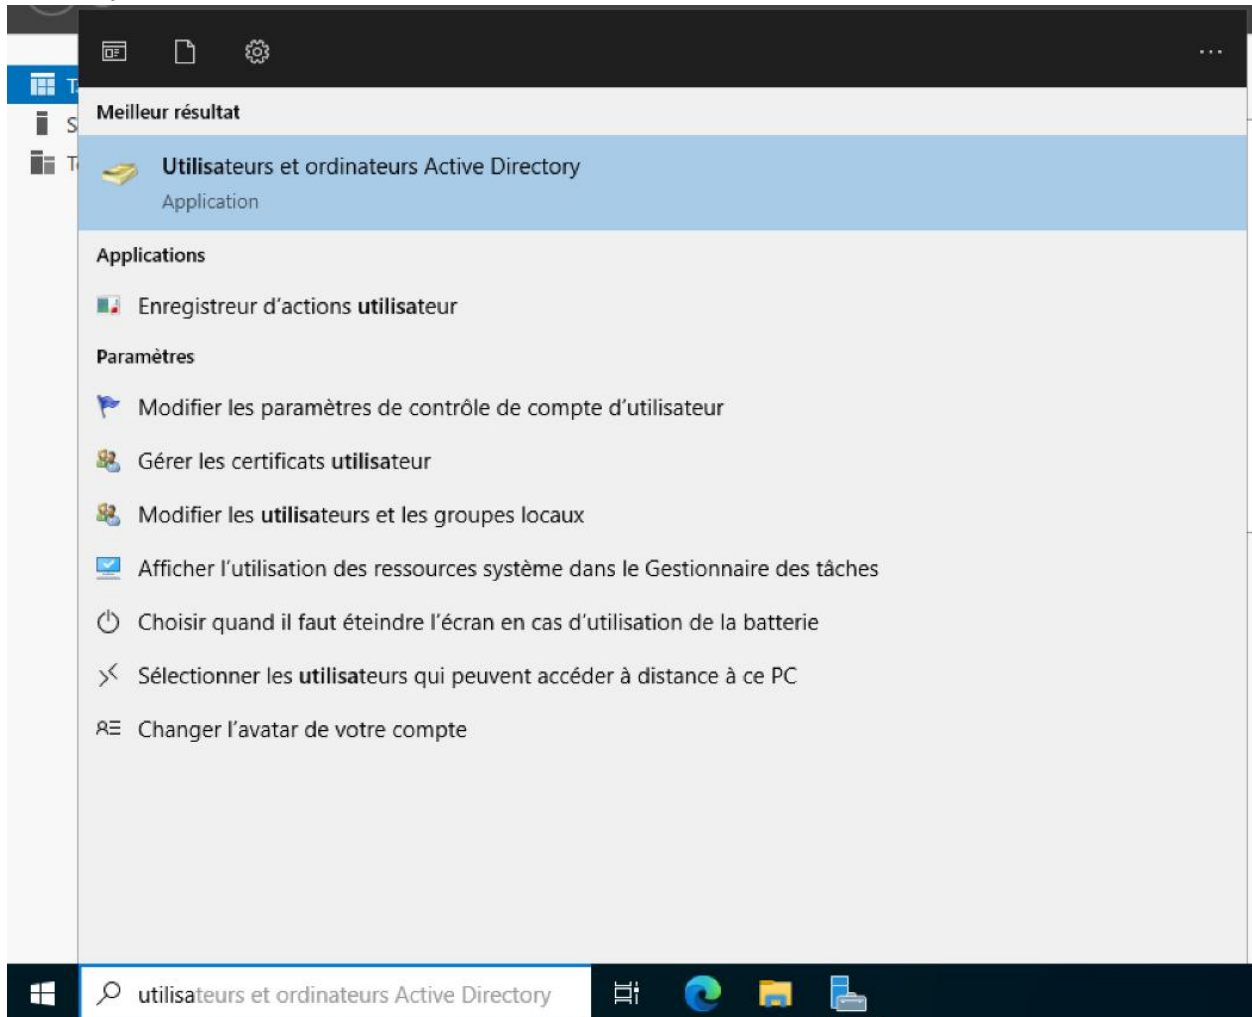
T
S
T

...

Meilleur résultat

Utilisateurs et ordinateurs Active Directory
Application

Applications

Enregistreur d'actions utilisateur

Paramètres

Modifier les paramètres de contrôle de compte d'utilisateur

Gérer les certificats utilisateur

Modifier les utilisateurs et les groupes locaux

Afficher l'utilisation des ressources système dans le Gestionnaire des tâches

Choisir quand il faut éteindre l'écran en cas d'utilisation de la batterie

Sélectionner les utilisateurs qui peuvent accéder à distance à ce PC

Changer l'avatar de votre compte

utilisateurs et ordinateurs Active Directory